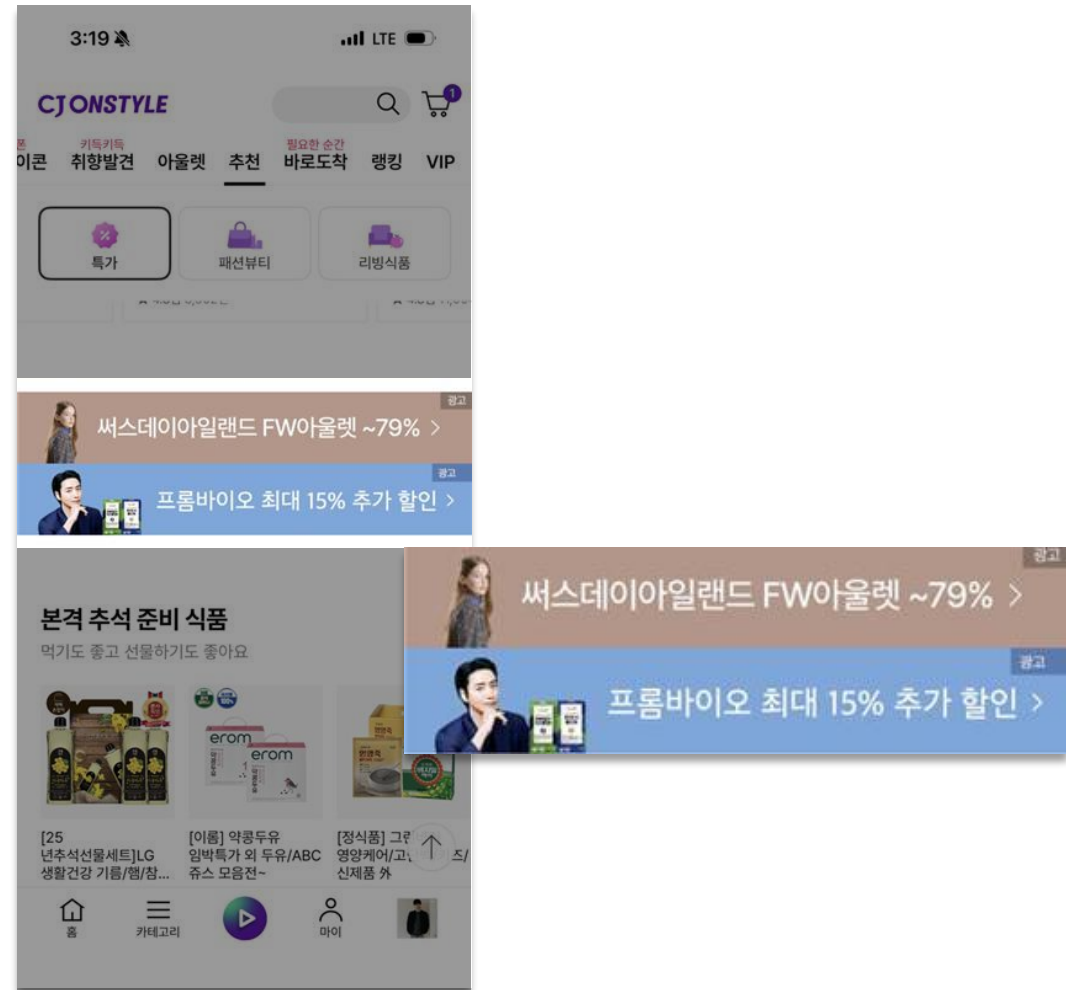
3:19

LTE

CJ ONSTYLE

1

쿠폰 이콘
키득키득 취향발견
아울렛
추천
필요한 순간 바로도착
랭킹
VIP

특가
패션뷰티
리빙식품

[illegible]

광고
써스데이아일랜드 FW아울렛 ~79% >

광고
프롬바이오 최대 15% 추가 할인 >

본격 추석 준비 식품
먹기도 좋고 선물하기도 좋아요

erom
erom

[25 년추석선물세트]LG 생활건강 기름/햄/참...
[이롬] 약콩두유 임박특가 외 두유/ABC 쥬스 모음전~
[정식품] 그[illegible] 영양케어/고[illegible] 신제품 外

홈
카테고리
마이

광고
써스데이아일랜드 FW아울렛 ~79% >

광고
프롬바이오 최대 15% 추가 할인 >